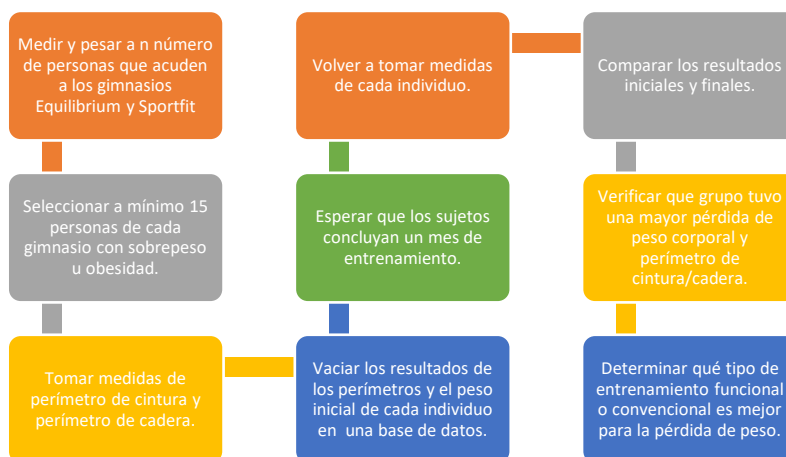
Medir y pesar a n número de personas que acuden a los gimnasios Equilibrium y Sportfit

Seleccionar a mínimo 15 personas de cada gimnasio con sobrepeso u obesidad.

Tomar medidas de perímetro de cintura y perímetro de cadera.

Vaciar los resultados de los perímetros y el peso inicial de cada individuo en una base de datos.

Esperar que los sujetos concluyan un mes de entrenamiento.

Volver a tomar medidas de cada individuo.

Comparar los resultados iniciales y finales.

Verificar que grupo tuvo una mayor pérdida de peso corporal y perímetro de cintura/cadera.

Determinar qué tipo de entrenamiento funcional o convencional es mejor para la pérdida de peso.